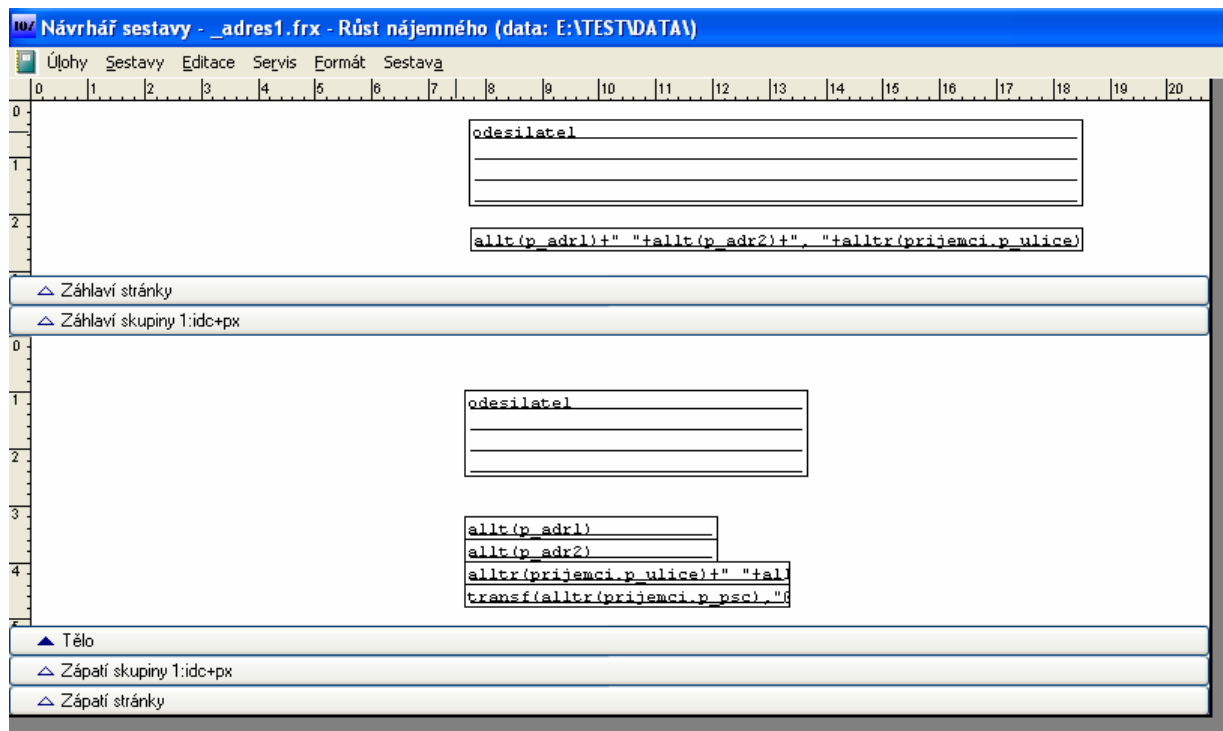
Návrhář sestavy - _adres1.frx - Růst nájemného (data: E:\TEST\DATA\)

Úlohy Sestavy Editace Servis Formát Sestava

0 1 2 3 4 5 6 7 8 9 10 11 12 13 14 15 16 17 18 19 20

0
1
2

odesilatel

allt(p_adr1)+" "+allt(p_adr2)+", "+alltr(prijemci.p_ulice)

Záhlaví stránky

Záhlaví skupiny 1:idc+px

0
1
2
3
4

odesilatel

allt(p_adr1)
allt(p_adr2)
alltr(prijemci.p_ulice)+" "+all
transf(alltr(prijemci.p_psc),"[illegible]

Tělo

Zápatí skupiny 1:idc+px

Zápatí stránky